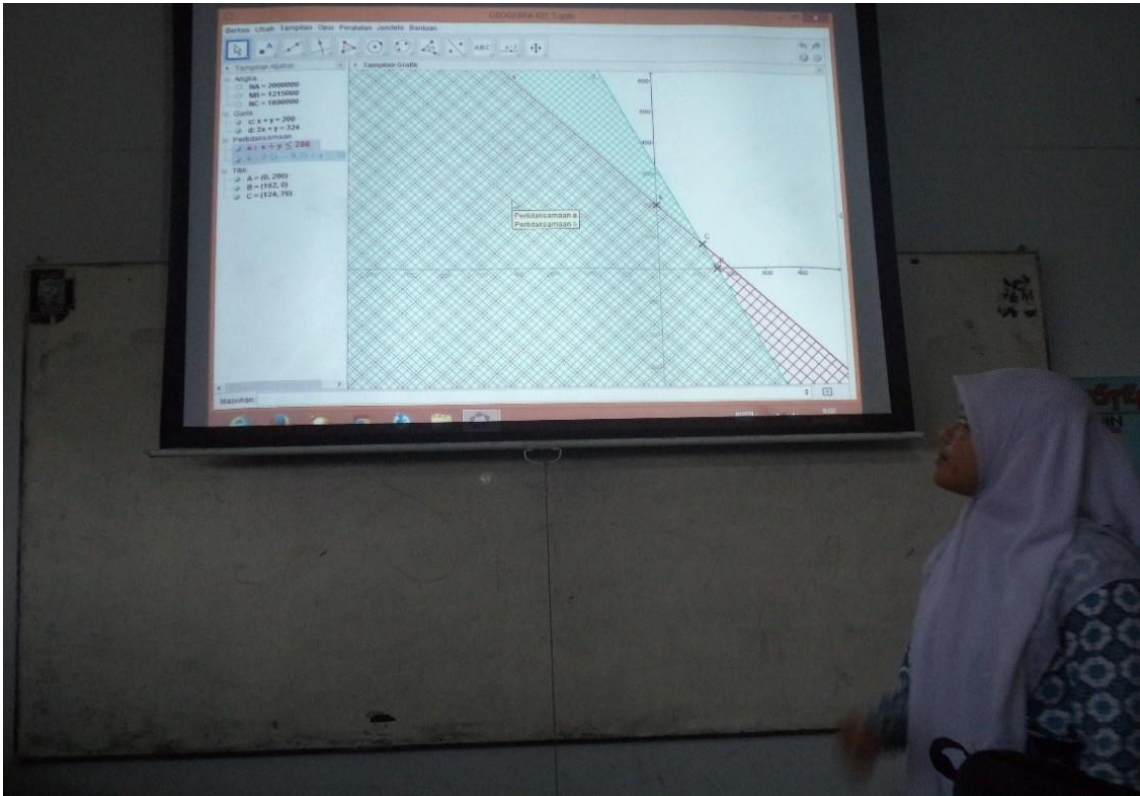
GEOGEBRA Kit Tugas

Berkas Ubah Tampilan Opsi Peralatan Jendela Bantuan

ABC

Tampilan Aljabar

Angka
NA = 2000000
NB = 1215000
NC = 1800000

Garis
c: x + y = 200
d: 2x + y = 324

Pertidaksamaan
a: x + y ≤ 200
b: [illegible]

Titik
A = (0, 200)
B = (162, 0)
C = (124, 76)

Tampilan Grafik

600
500
400
300
200
100

A
C
B

300
400

Pertidaksamaan a
Pertidaksamaan b

Masukan: